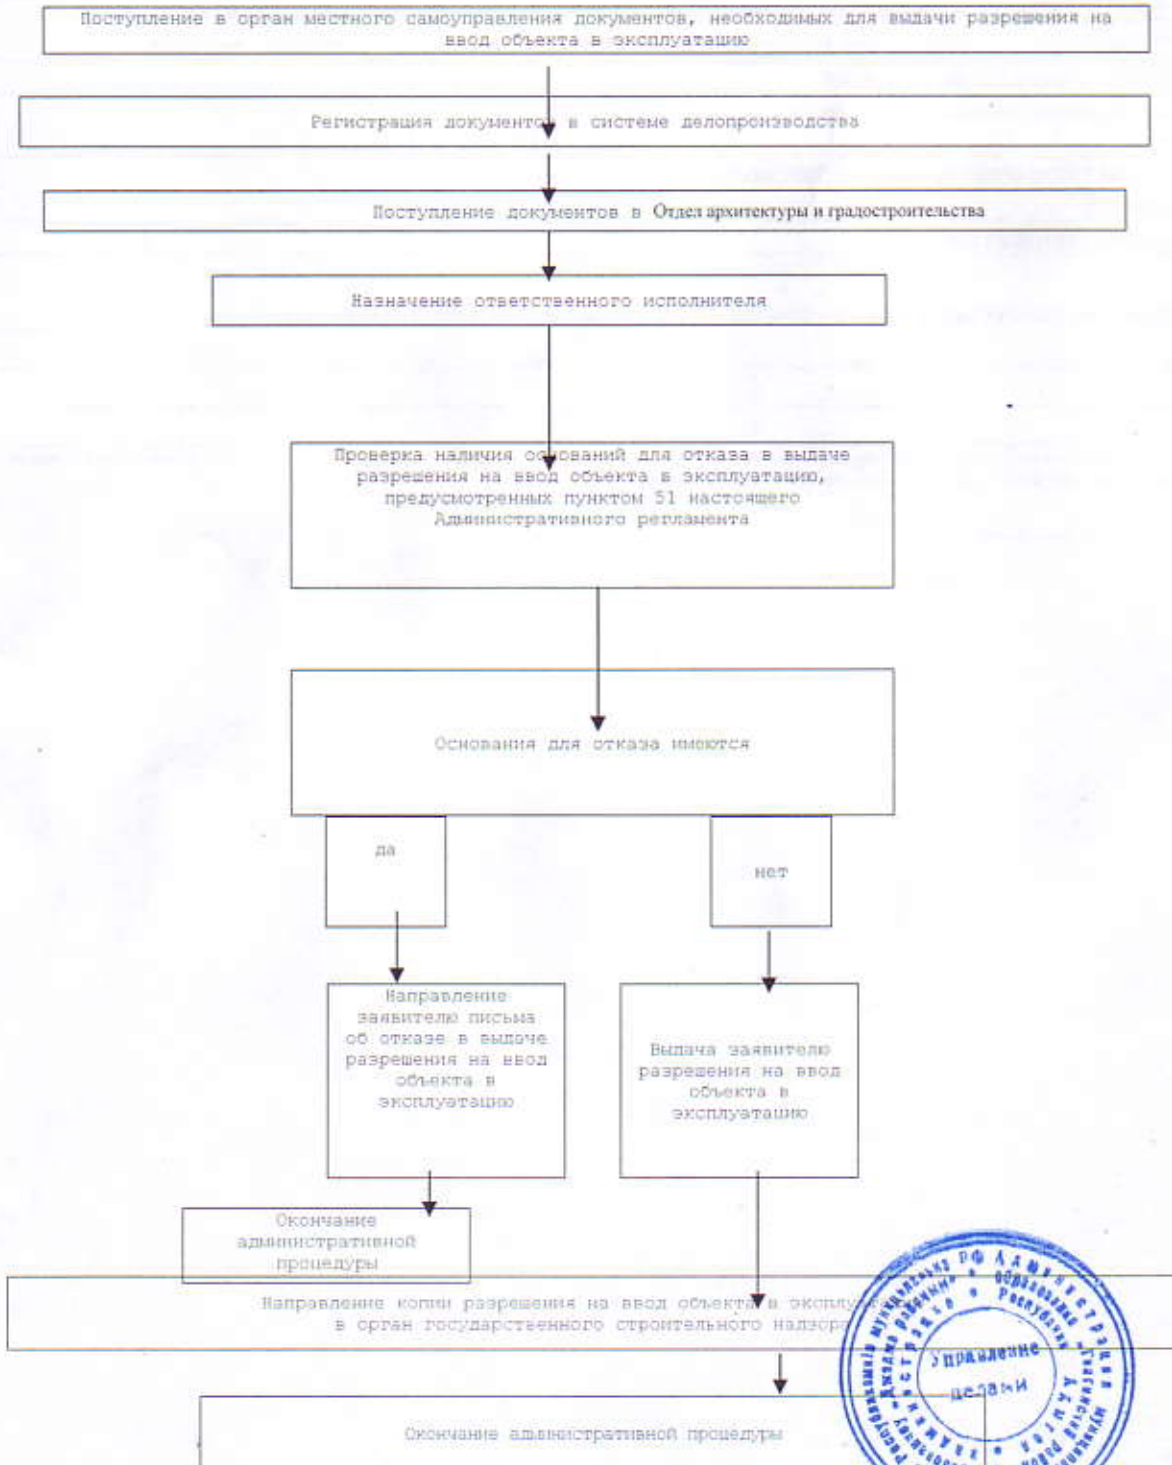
Поступление в орган местного самоуправления документов, необходимых для выдачи разрешения на ввод объекта в эксплуатацию

Регистрация документов в системе делопроизводства

Поступление документов в Отдел архитектуры и градостроительства

Назначение ответственного исполнителя

Проверка наличия оснований для отказа в выдаче разрешения на ввод объекта в эксплуатацию, предусмотренных пунктом 51 настоящего Административного регламента

Основания для отказа имеются

да

нет

Направление заявителю письма об отказе в выдаче разрешения на ввод объекта в эксплуатацию

Выдача заявителю разрешения на ввод объекта в эксплуатацию

Окончание административной процедуры

Направление копии разрешения на ввод объекта в эксплу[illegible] в орган государственного строительного надзор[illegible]

Окончание административной процедуры

РФ Администрация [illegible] Республики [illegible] Управление делами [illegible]